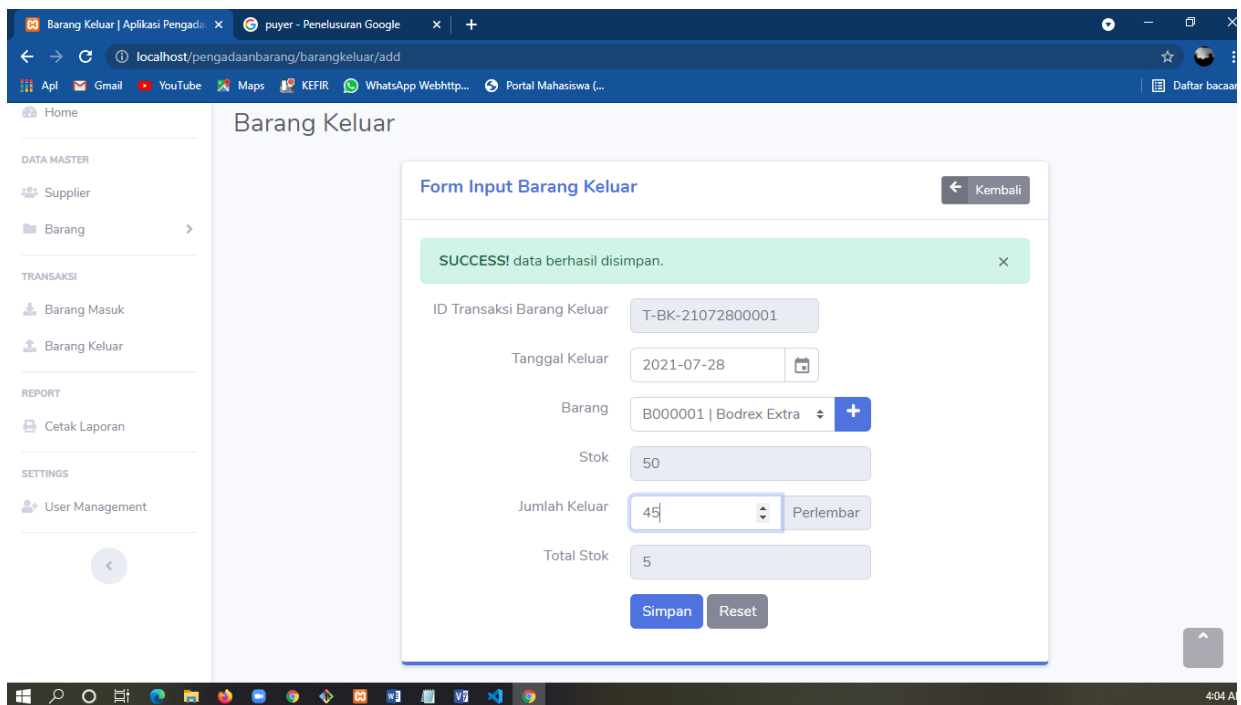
Barang Keluar | Aplikasi Pengada ×
puyer - Penelusuran Google ×
+
localhost/pengadaanbarang/barangkeluar/add
Apl Gmail YouTube Maps KEFIR WhatsApp Webhttp... Portal Mahasiswa (...
Daftar bacaa

Home
DATA MASTER
Supplier
Barang
TRANSAKSI
Barang Masuk
Barang Keluar
REPORT
Cetak Laporan
SETTINGS
User Management

Barang Keluar

Form Input Barang Keluar
Kembali

SUCCESS! data berhasil disimpan. ×

ID Transaksi Barang Keluar T-BK-21072800001
Tanggal Keluar 2021-07-28
Barang B000001 | Bodrex Extra
Stok 50
Jumlah Keluar 45 Perlembar
Total Stok 5
Simpan Reset

4:04 A